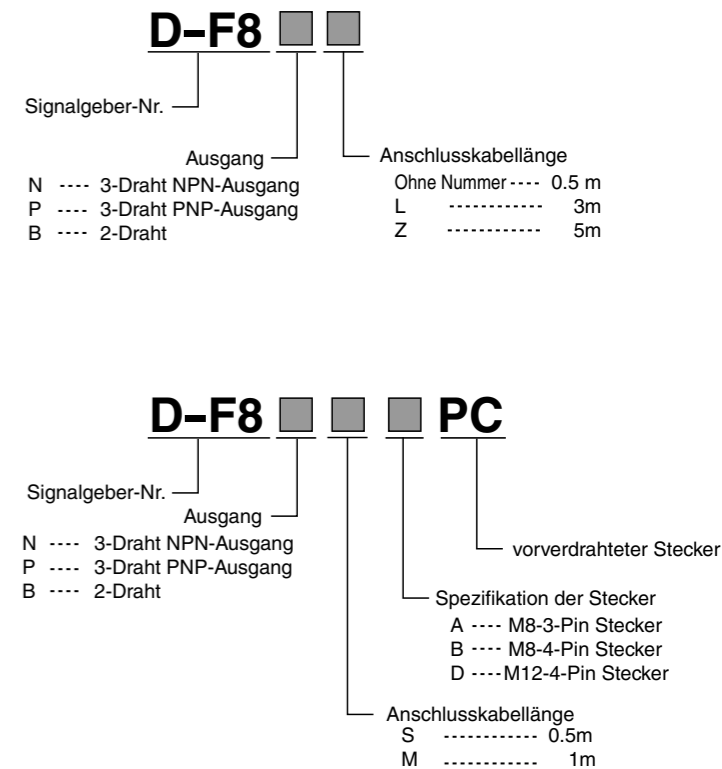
D-F8

Signalgeber-Nr.

Ausgang
N ---- 3-Draht NPN-Ausgang
P ---- 3-Draht PNP-Ausgang
B ---- 2-Draht

Anschlusskabellänge
Ohne Nummer ---- 0.5 m
L ------------ 3m
Z ------------ 5m

D-F8 PC

Signalgeber-Nr.

Ausgang
N ---- 3-Draht NPN-Ausgang
P ---- 3-Draht PNP-Ausgang
B ---- 2-Draht

vorverdrahteter Stecker

Spezifikation der Stecker
A ---- M8-3-Pin Stecker
B ---- M8-4-Pin Stecker
D ----M12-4-Pin Stecker

Anschlusskabellänge
S ------------ 0.5m
M ------------ 1m